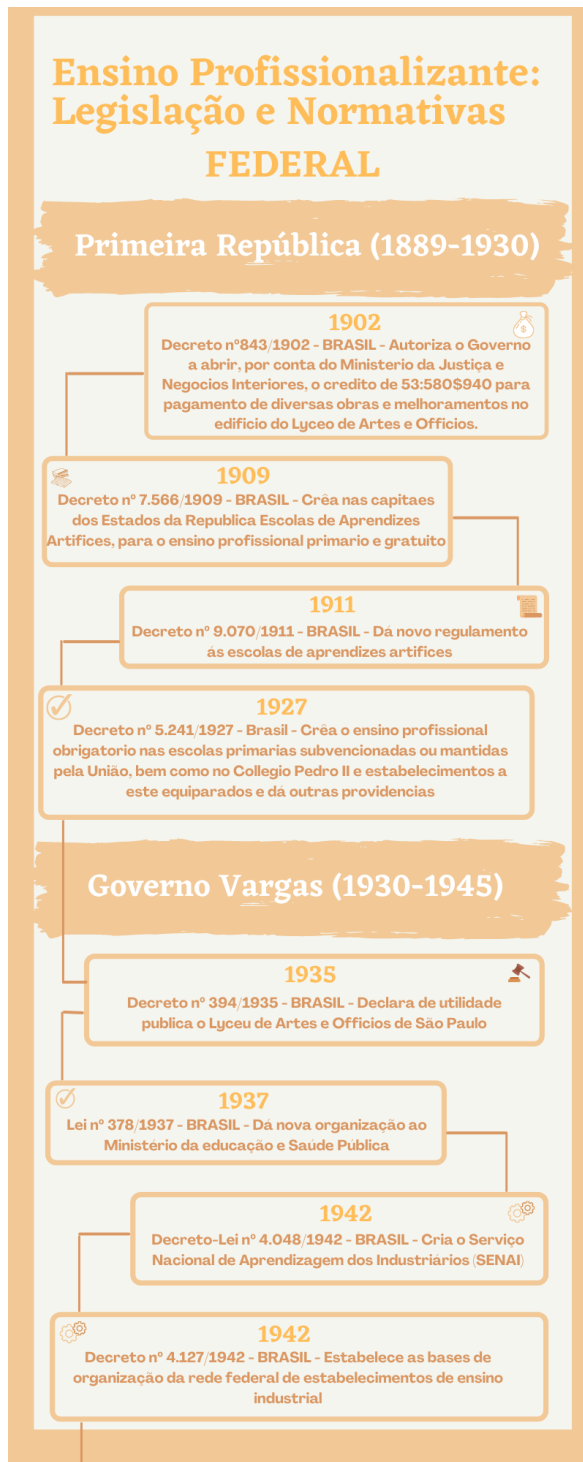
Ensino Profissionalizante: Legislação e Normativas
FEDERAL

Primeira República (1889-1930)

1902
Decreto nº843/1902 - BRASIL - Autoriza o Governo a abrir, por conta do Ministerio da Justiça e Negocios Interiores, o credito de 53:580$940 para pagamento de diversas obras e melhoramentos no edificio do Lyceo de Artes e Officios.

1909
Decreto nº 7.566/1909 - BRASIL - Crêa nas capitaes dos Estados da Republica Escolas de Aprendizes Artifices, para o ensino profissional primario e gratuito

1911
Decreto nº 9.070/1911 - BRASIL - Dá novo regulamento ás escolas de aprendizes artifices

1927
Decreto nº 5.241/1927 - Brasil - Crêa o ensino profissional obrigatorio nas escolas primarias subvencionadas ou mantidas pela União, bem como no Collegio Pedro II e estabelecimentos a este equiparados e dá outras providencias

Governo Vargas (1930-1945)

1935
Decreto nº 394/1935 - BRASIL - Declara de utilidade publica o Lyceu de Artes e Officios de São Paulo

1937
Lei nº 378/1937 - BRASIL - Dá nova organização ao Ministerio da educação e Saude Publica

1942
Decreto-Lei nº 4.048/1942 - BRASIL - Cria o Serviço Nacional de Aprendizagem dos Industriários (SENAI)

1942
Decreto nº 4.127/1942 - BRASIL - Estabelece as bases de organização da rede federal de estabelecimentos de ensino industrial